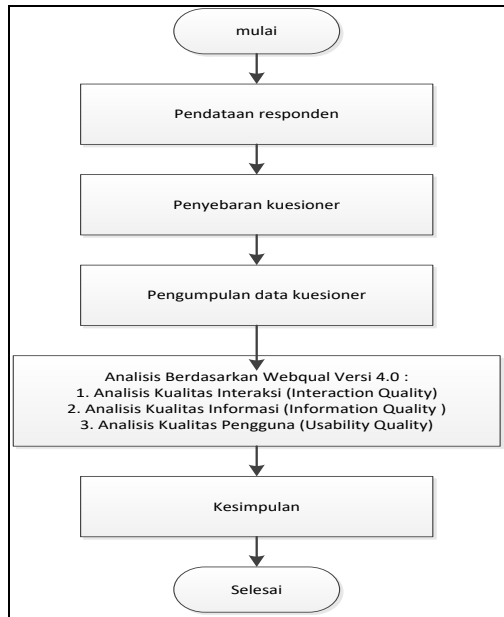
mulai

Pendataan responden

Penyebaran kuesioner

Pengumpulan data kuesioner

Analisis Berdasarkan Webqual Versi 4.0 :
1. Analisis Kualitas Interaksi (Interaction Quality)
2. Analisis Kualitas Informasi (Information Quality )
3. Analisis Kualitas Pengguna (Usability Quality)

Kesimpulan

Selesai